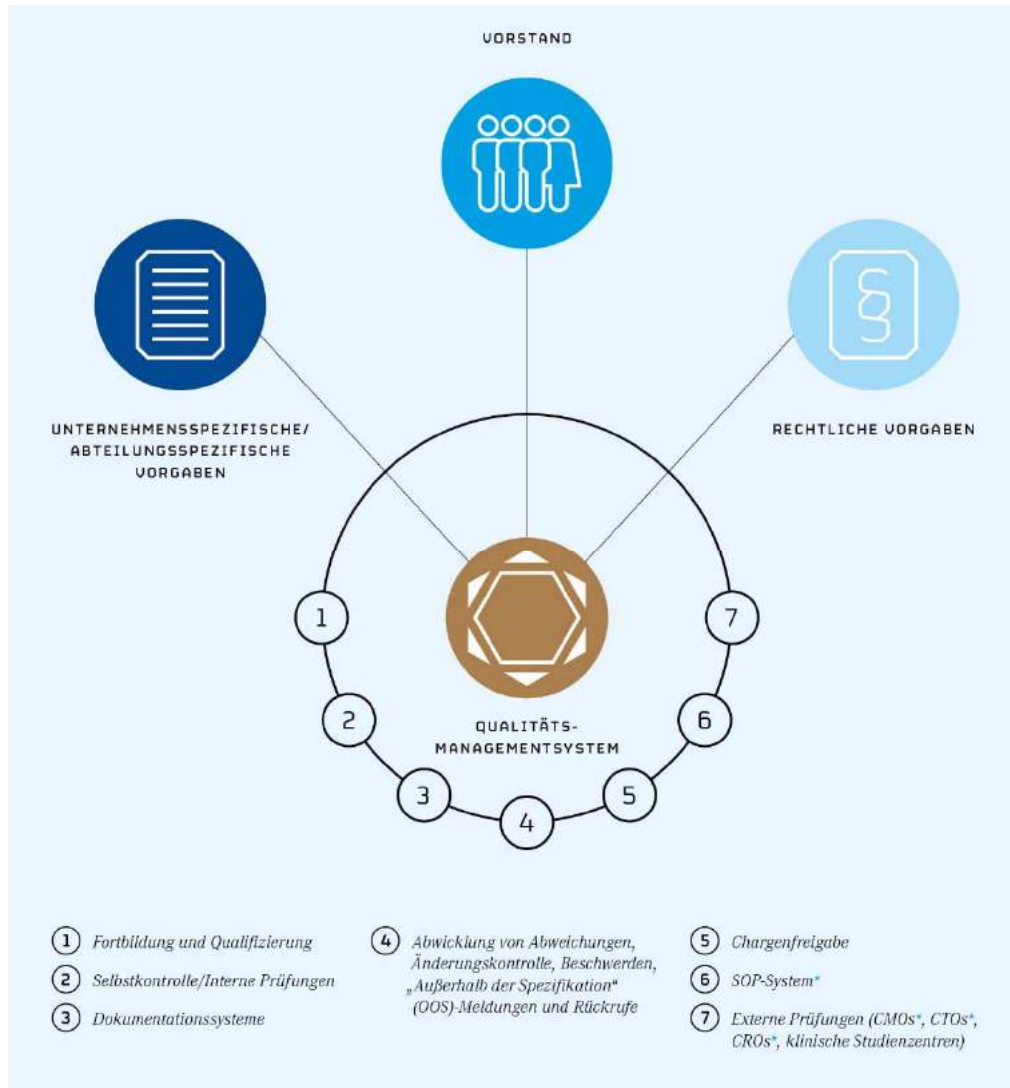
VORSTAND

UNTERNEHMENSSPEZIFISCHE/ ABTEILUNGSSPEZIFISCHE VORGABEN

RECHTLICHE VORGABEN

§

1

2

3

4

5

6

7

QUALITÄTS-MANAGEMENTSYSTEM

1 Fortbildung und Qualifizierung

2 Selbstkontrolle/Interne Prüfungen

3 Dokumentationssysteme

4 Abwicklung von Abweichungen, Änderungskontrolle, Beschwerden, „Außerhalb der Spezifikation" (OOS)-Meldungen und Rückrufe

5 Chargenfreigabe

6 SOP-System*

7 Externe Prüfungen (CMOs*, CTOs*, CROs*, klinische Studienzentren)